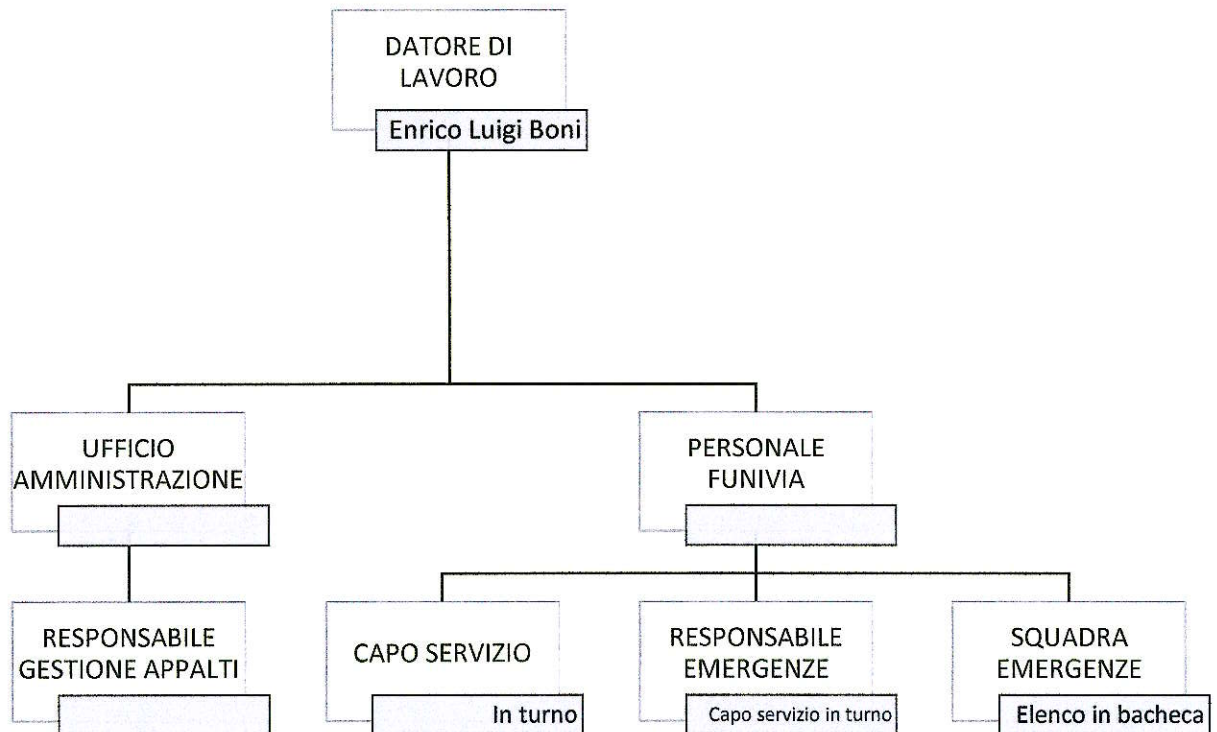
DATORE DI LAVORO

Enrico Luigi Boni

UFFICIO AMMINISTRAZIONE

PERSONALE FUNIVIA

RESPONSABILE GESTIONE APPALTI

CAPO SERVIZIO

In turno

RESPONSABILE EMERGENZE

Capo servizio in turno

SQUADRA EMERGENZE

Elenco in bacheca